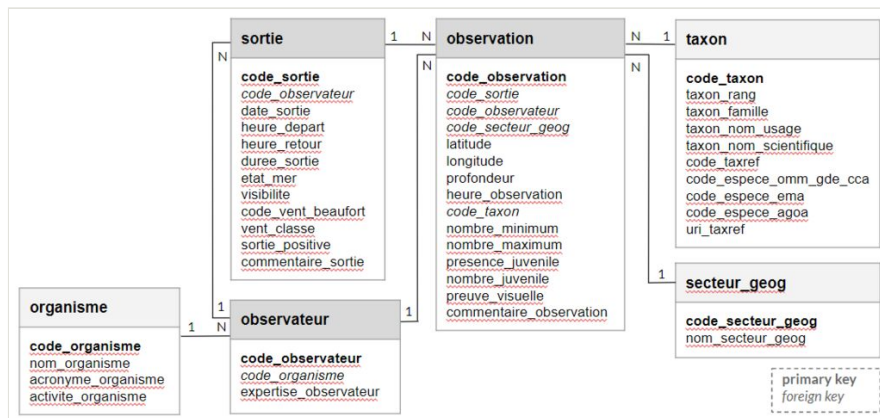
sortie

code_sortie
code_observateur
date_sortie
heure_depart
heure_retour
duree_sortie
etat_mer
visibilite
code_vent_beaufort
vent_classe
sortie_positive
commentaire_sortie

observation

code_observation
code_sortie
code_observateur
code_secteur_geog
latitude
longitude
profondeur
heure_observation
code_taxon
nombre_minimum
nombre_maximum
presence_juvenile
nombre_juvenile
preuve_visuelle
commentaire_observation

taxon

code_taxon
taxon_rang
taxon_famille
taxon_nom_usage
taxon_nom_scientifique
code_taxref
code_espece_omm_gde_cca
code_espece_ema
code_espece_agoa
uri_taxref

secteur_geog

code_secteur_geog
nom_secteur_geog

organisme

code_organisme
nom_organisme
acronyme_organisme
activite_organisme

observateur

code_observateur
code_organisme
expertise_observateur

1 N
N 1
N
N
1
1
1 N
1
N

primary key
foreign key